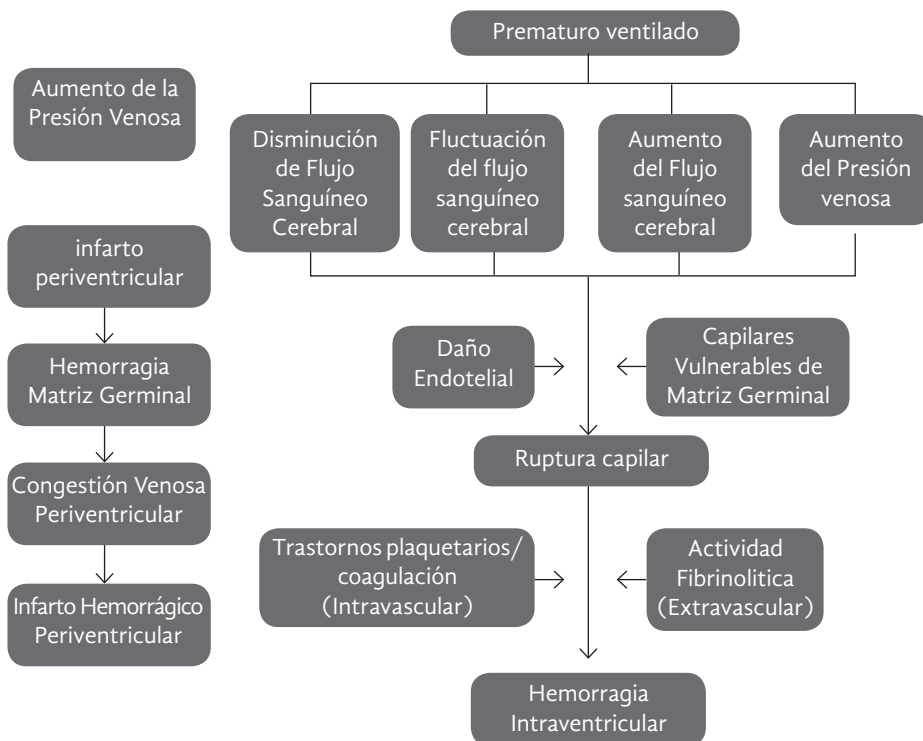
Prematuro ventilado

Aumento de la Presión Venosa

Disminución de Flujo Sanguíneo Cerebral

Fluctuación del flujo sanguíneo cerebral

Aumento del Flujo sanguíneo cerebral

Aumento del Presión venosa

infarto periventricular

Hemorragia Matriz Germinal

Congestión Venosa Periventricular

Infarto Hemorrágico Periventricular

Daño Endotelial

Capilares Vulnerables de Matriz Germinal

Ruptura capilar

Trastornos plaquetarios/ coagulación (Intravascular)

Actividad Fibrinolitica (Extravascular)

Hemorragia Intraventricular